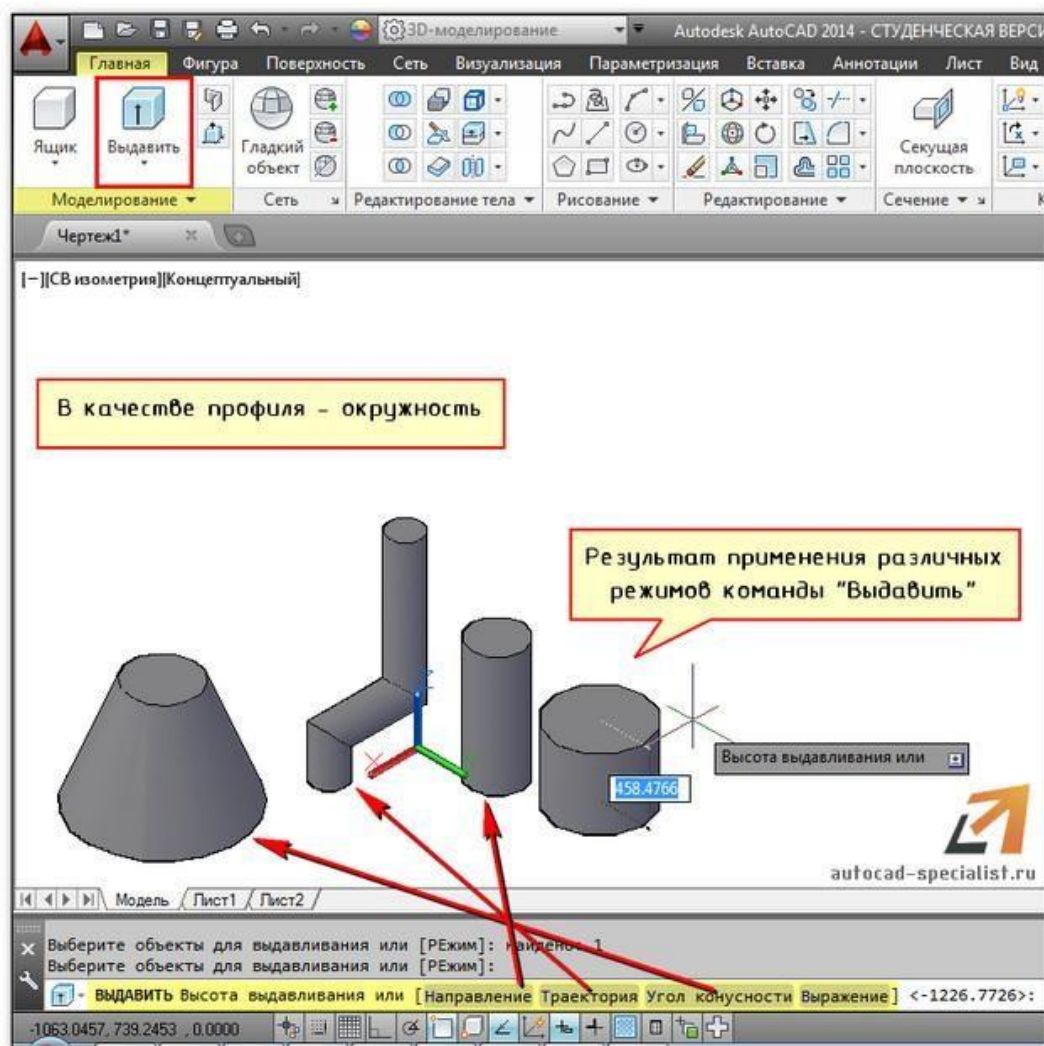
3D-моделирование
Autodesk AutoCAD 2014 - СТУДЕНЧЕСКАЯ ВЕРСИ

Главная Фигура Поверхность Сеть Визуализация Параметризация Вставка Аннотации Лист Вид

Ящик Выдавить Гладкий объект Секущая плоскость

Моделирование ▾ Сеть Редактирование тела ▾ Рисование ▾ Редактирование ▾ Сечение ▾

Чертеж1*

[−][СВ изометрия][Концептуальный]

В качестве профиля - окружность

Результат применения различных режимов команды "Выдавить"

Высота выдавливания или

458.4766

autocad-specialist.ru

Модель Лист1 Лист2

Выберите объекты для выдавливания или [РЕжим]: найдено: 1
Выберите объекты для выдавливания или [РЕжим]:

ВЫДАВИТЬ Высота выдавливания или [Направление Траектория Угол конусности Выражение] <-1226.7726>:

-1063.0457, 739.2453 , 0.0000